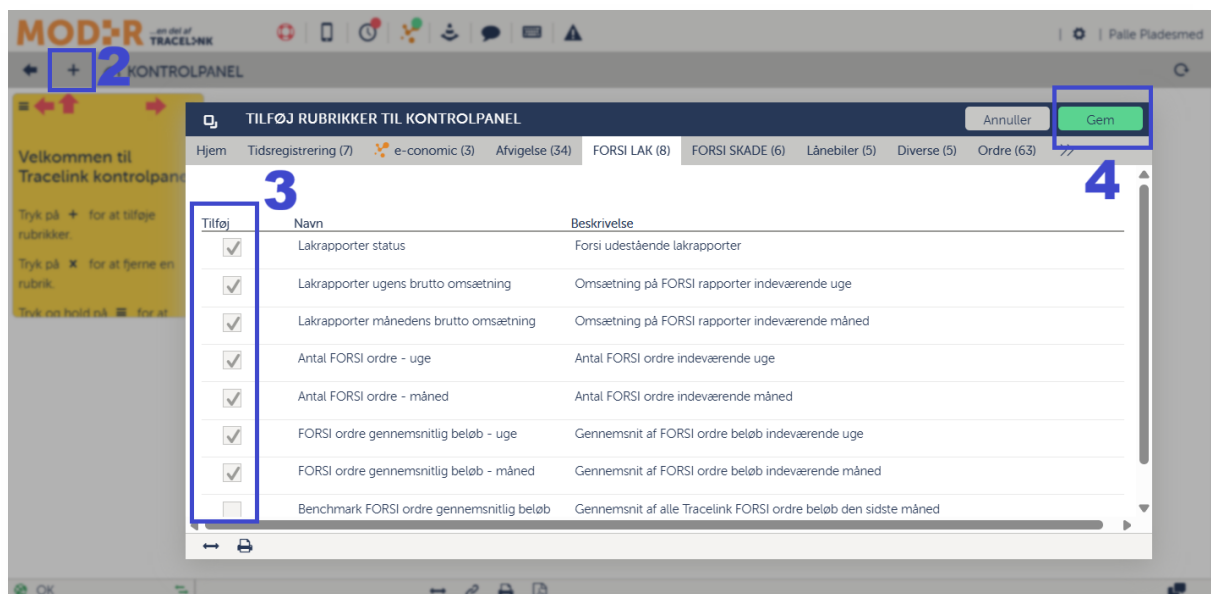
MOD:R ...en del af TRACELINK

| Palle Pladesmed

+ 2 KONTROLPANEL

Velkommen til Tracelink kontrolpane

Tryk på + for at tilføje rubrikker.

Tryk på × for at fjerne en rubrik.

Tryk og hold på ≡ for at

TILFØJ RUBRIKKER TIL KONTROLPANEL

Annuller Gem

4

Hjem | Tidsregistrering (7) | e-conomic (3) | Afvigelse (34) | FORSI LAK (8) | FORSI SKADE (6) | Lånebiler (5) | Diverse (5) | Ordre (63)

3

| Tilføj | Navn | Beskrivelse |
|---|---|---|
| ✓ | Lakrapporter status | Forsi udestående lakrapporter |
| ✓ | Lakrapporter ugens brutto omsætning | Omsætning på FORSI rapporter indeværende uge |
| ✓ | Lakrapporter månedens brutto omsætning | Omsætning på FORSI rapporter indeværende måned |
| ✓ | Antal FORSI ordre - uge | Antal FORSI ordre indeværende uge |
| ✓ | Antal FORSI ordre - måned | Antal FORSI ordre indeværende måned |
| ✓ | FORSI ordre gennemsnitlig beløb - uge | Gennemsnit af FORSI ordre beløb indeværende uge |
| ✓ | FORSI ordre gennemsnitlig beløb - måned | Gennemsnit af FORSI ordre beløb indeværende måned |
| | Benchmark FORSI ordre gennemsnitlig beløb | Gennemsnit af alle Tracelink FORSI ordre beløb den sidste måned |

OK